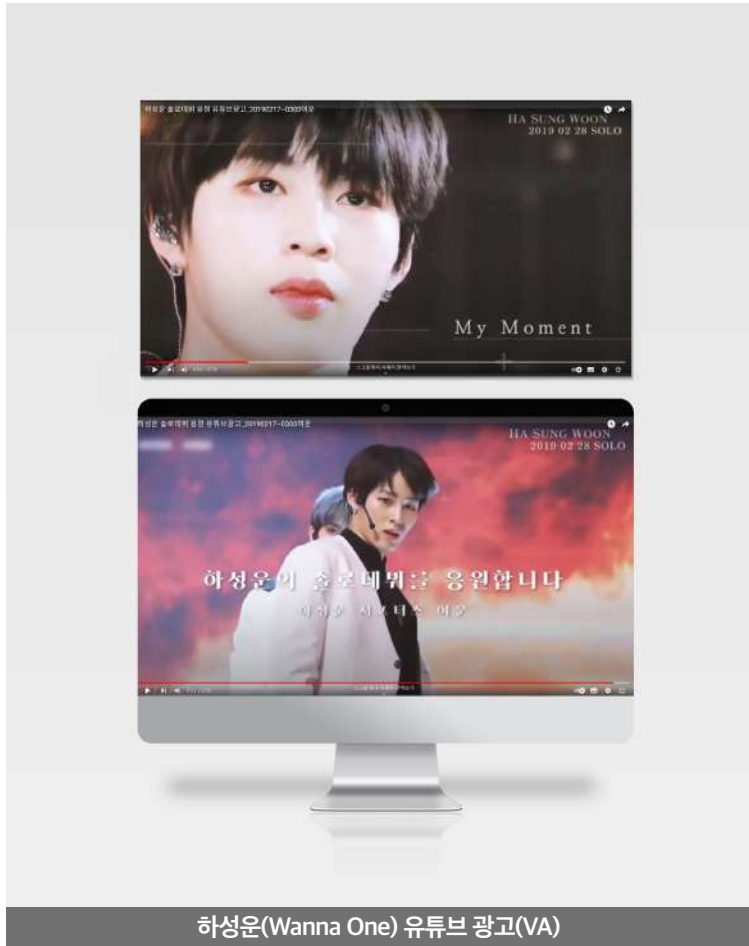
하성운 솔로데뷔 응원 유튜브광고_20190217~0303매운

HA SUNG WOON
2019 02 28 SOLO

My Moment

하성운 솔로데뷔 응원 유튜브광고_20190217~0303매운

HA SUNG WOON
2019 02 28 SOLO

하성운의 솔로데뷔를 응원합니다

하성운 서포터즈 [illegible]

하성운(Wanna One) 유튜브 광고(VA)